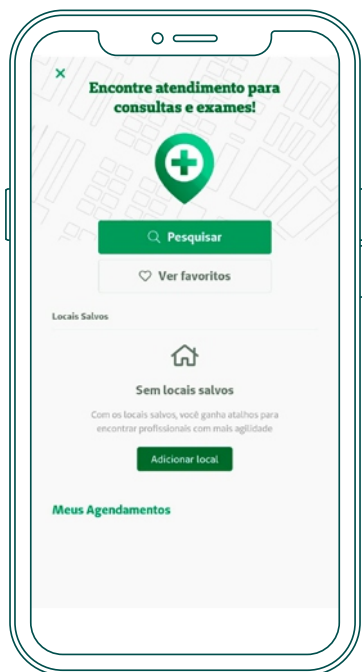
×

Encontre atendimento para consultas e exames!

Pesquisar

Ver favoritos

Locais Salvos

Sem locais salvos

Com os locais salvos, você ganha atalhos para encontrar profissionais com mais agilidade

Adicionar local

Meus Agendamentos